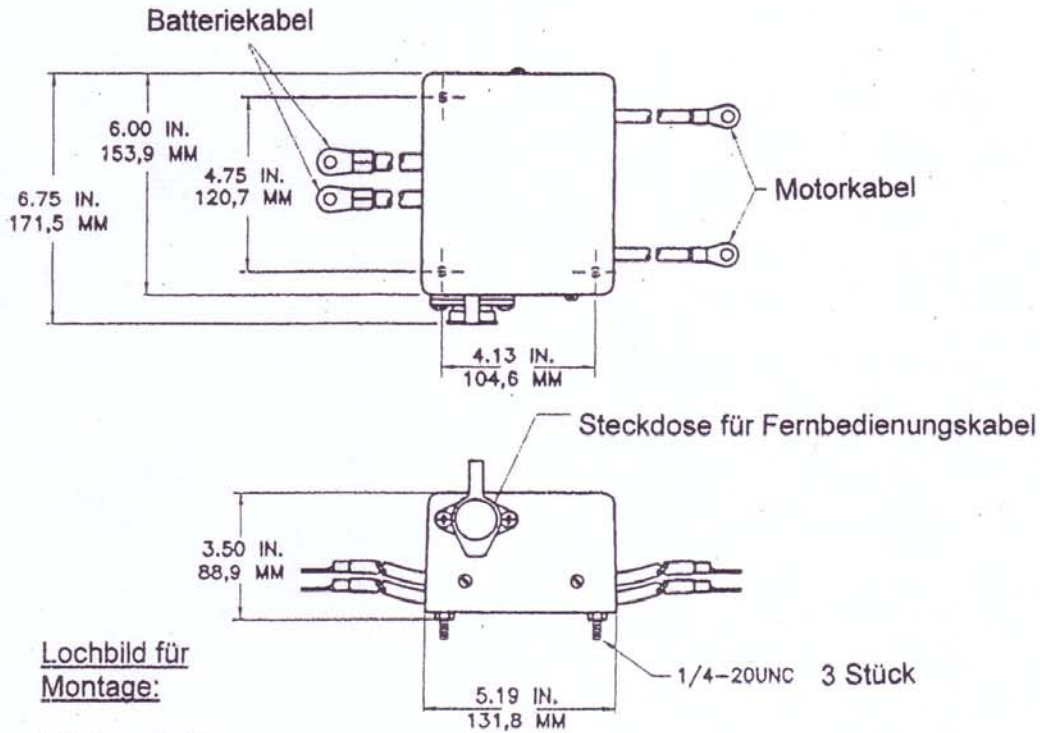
Batteriekabel

6.00 IN.
153,9 MM

6.75 IN.
171,5 MM

4.75 IN.
120,7 MM

Motorkabel

4.13 IN.
104,6 MM

Steckdose für Fernbedienungskabel

3.50 IN.
88,9 MM

Lochbild für Montage:

1/4–20UNC 3 Stück

5.19 IN.
131,8 MM